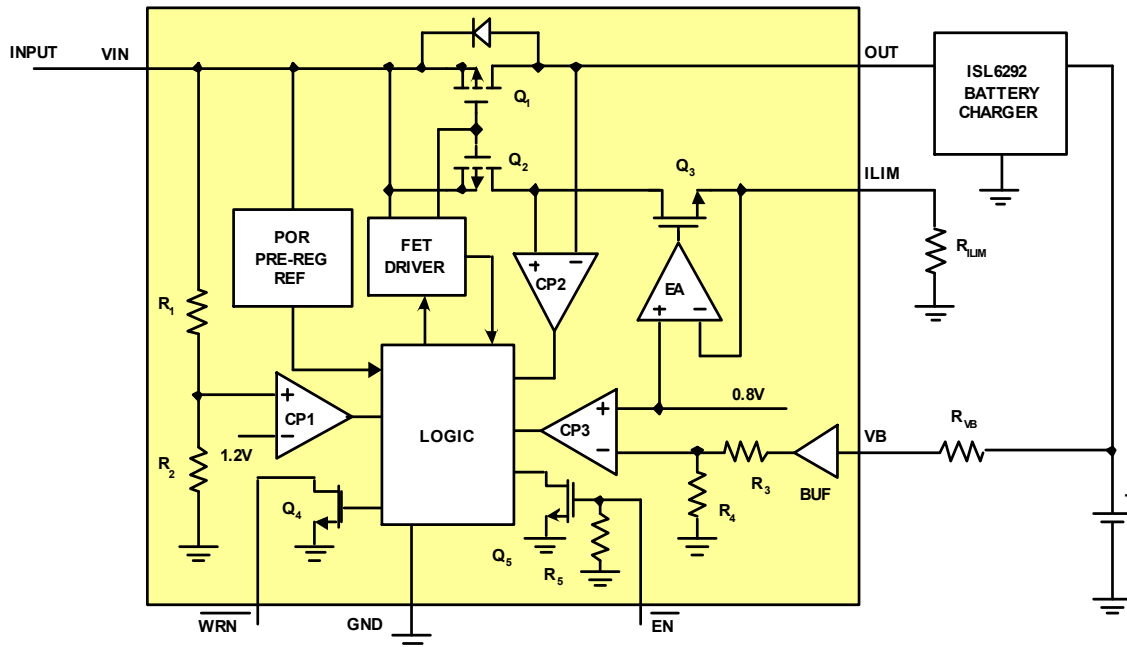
INPUT VIN

OUT

ISL6292 BATTERY CHARGER

$Q_1$

$Q_2$

$Q_3$

ILIM

$R_{ILIM}$

POR PRE-REG REF

FET DRIVER

CP2

EA

$R_1$

CP1

LOGIC

CP3

0.8V

$R_2$

1.2V

$R_{VB}$

VB

$R_3$

BUF

$Q_4$

$R_4$

$Q_5$

$R_5$

$\overline{WRN}$

GND

$\overline{EN}$